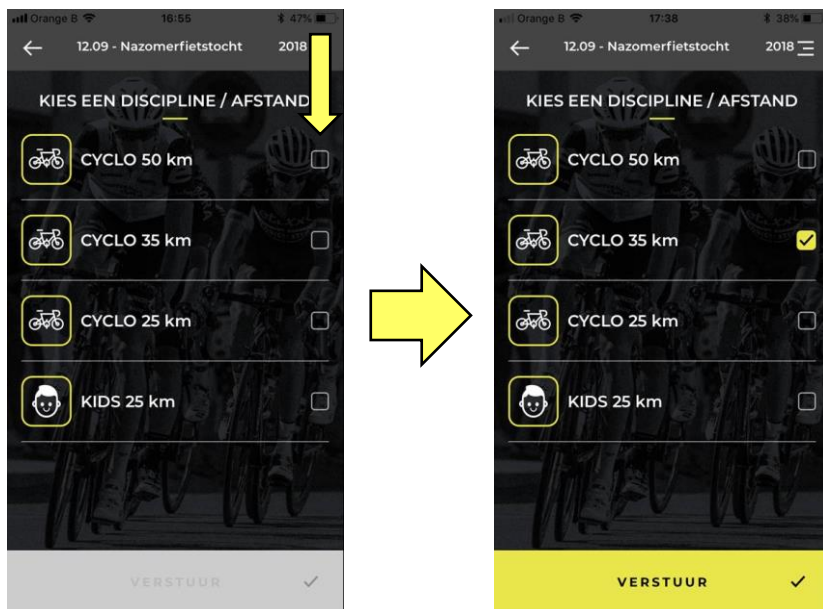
Orange B 16:55 47%

12.09 - Nazomerfietstocht 2018

KIES EEN DISCIPLINE / AFSTAND

CYCLO 50 km

CYCLO 35 km

CYCLO 25 km

KIDS 25 km

VERSTUUR ✓

Orange B 17:38 38%

12.09 - Nazomerfietstocht 2018

KIES EEN DISCIPLINE / AFSTAND

CYCLO 50 km

CYCLO 35 km

CYCLO 25 km

KIDS 25 km

VERSTUUR ✓